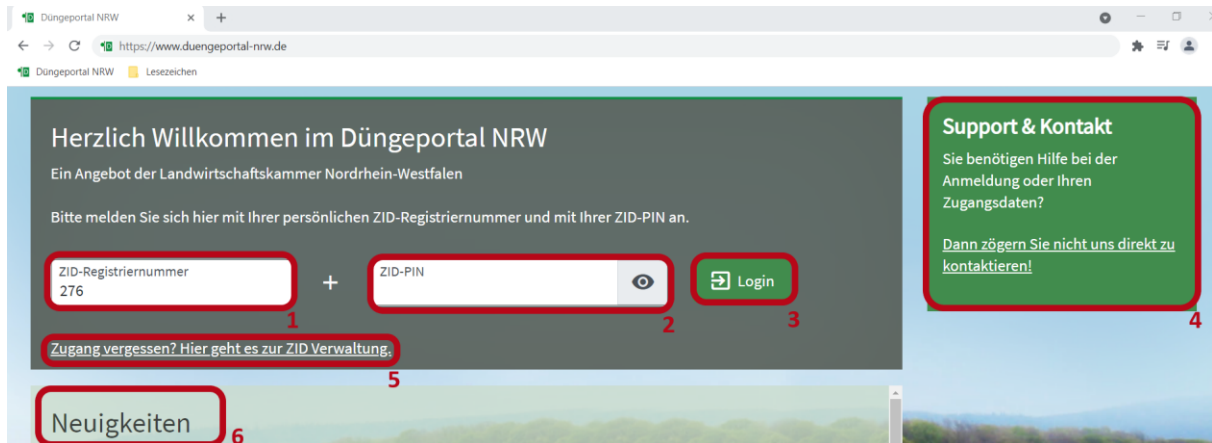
Düngeportal NRW × +

https://www.duengeportal-nrw.de

Düngeportal NRW Lesezeichen

Herzlich Willkommen im Düngeportal NRW

Ein Angebot der Landwirtschaftskammer Nordrhein-Westfalen

Bitte melden Sie sich hier mit Ihrer persönlichen ZID-Registriernummer und mit Ihrer ZID-PIN an.

ZID-Registriernummer
276

+

ZID-PIN

Login

1 2 3

Zugang vergessen? Hier geht es zur ZID Verwaltung.

5

Support & Kontakt

Sie benötigen Hilfe bei der Anmeldung oder Ihren Zugangsdaten?

Dann zögern Sie nicht uns direkt zu kontaktieren!

4

Neuigkeiten

6